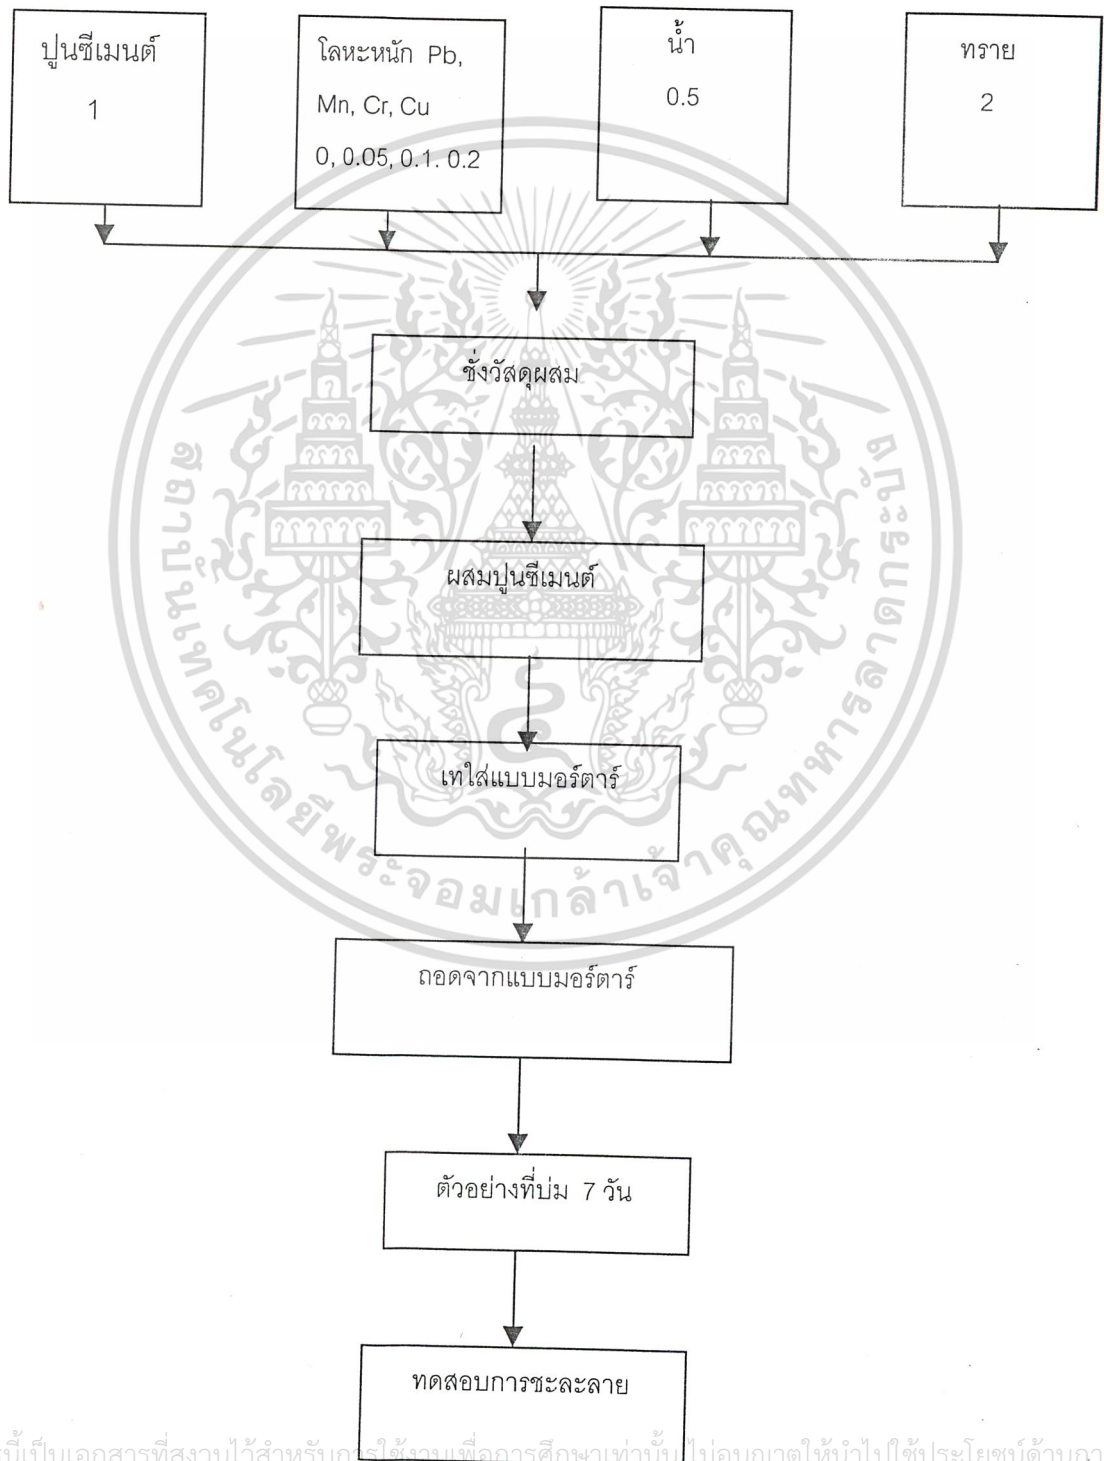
ปูนซีเมนต์
1

โลหะหนัก Pb, Mn, Cr, Cu
0, 0.05, 0.1. 0.2

น้ำ
0.5

ทราย
2

ชั่งวัสดุผสม

ผสมปูนซีเมนต์

เทใส่แบบมอร์ตาร์

ถอดจากแบบมอร์ตาร์

ตัวอย่างที่บ่ม 7 วัน

ทดสอบการชะละลาย

สถาบันเทคโนโลยีพระจอมเกล้าเจ้าคุณทหารลาดกระบัง

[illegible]นี้เป็นเอกสารที่สงวนไว้สำหรับการใช้งานเพื่อการศึกษาเท่านั้น ไม่อนุญาตให้นำไปใช้ประโยชน์ด้าน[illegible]